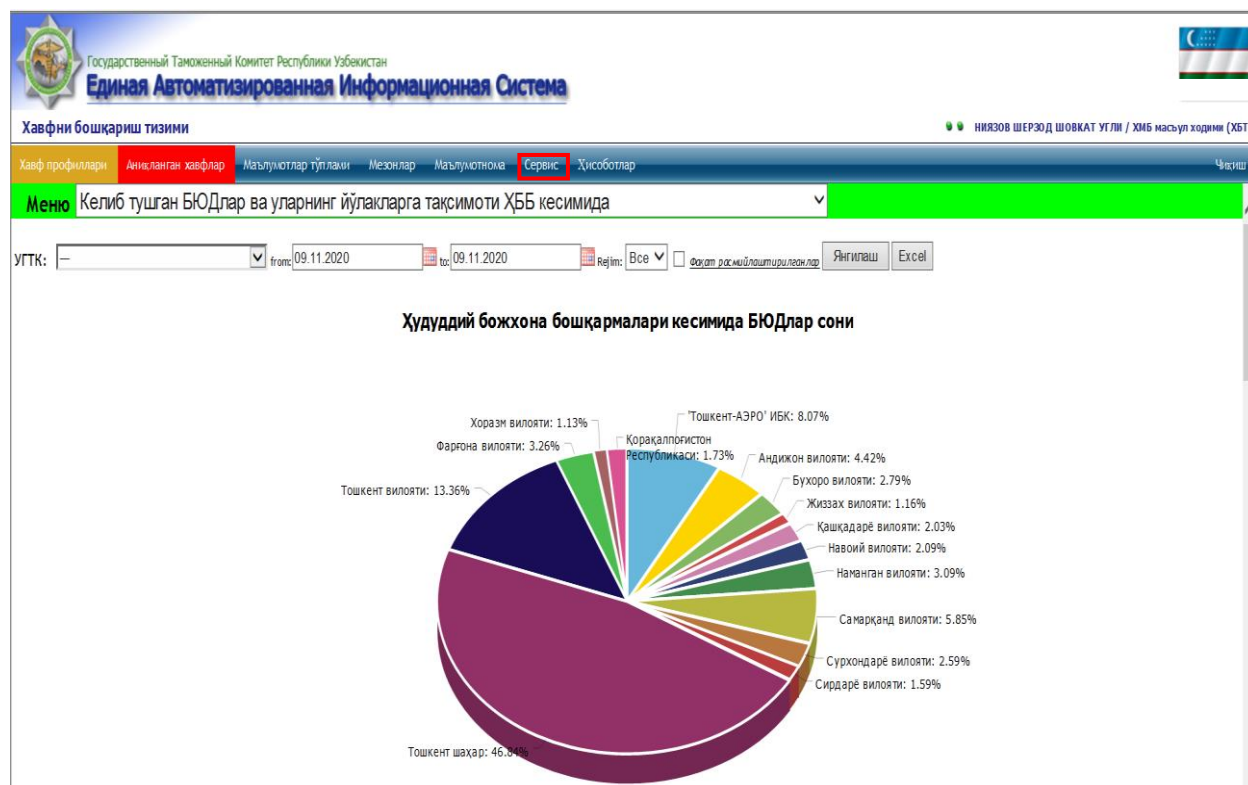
Государственный Таможенный Комитет Республики Узбекистан
Единая Автоматизированная Информационная Система

Хавфни бошқариш тизими

НИЯЗОВ ШЕРЗОД ШОВКАТ УГЛИ / ХМБ масъул ходими (ХБТ

Хавф профиллари | Аниқланган хавфлар | Маълумотлар тўплами | Мезонлар | Маълумотнома | Сервис | Ҳисоботлар | Чиқиш

Меню Келиб тушган БЮДлар ва уларнинг йўлакларга тақсимоти ҲББ кесимида

УГТК: -- from: 09.11.2020 to: 09.11.2020 Rejim: Все Фақат расмийлаштирилганлар Янгилаш Excel

Ҳудуддий божхона бошқармалари кесимида БЮДлар сони

'Тошкент-АЭРО' ИБК: 8.07%
Андижон вилояти: 4.42%
Бухоро вилояти: 2.79%
Жиззах вилояти: 1.16%
Қашқадарё вилояти: 2.03%
Навоий вилояти: 2.09%
Наманган вилояти: 3.09%
Самарқанд вилояти: 5.85%
Сурхондарё вилояти: 2.59%
Сирдарё вилояти: 1.59%
Тошкент шаҳар: 46.84%
Тошкент вилояти: 13.36%
Фарғона вилояти: 3.26%
Хоразм вилояти: 1.13%
Қорақалпоғистон Республикаси: 1.73%